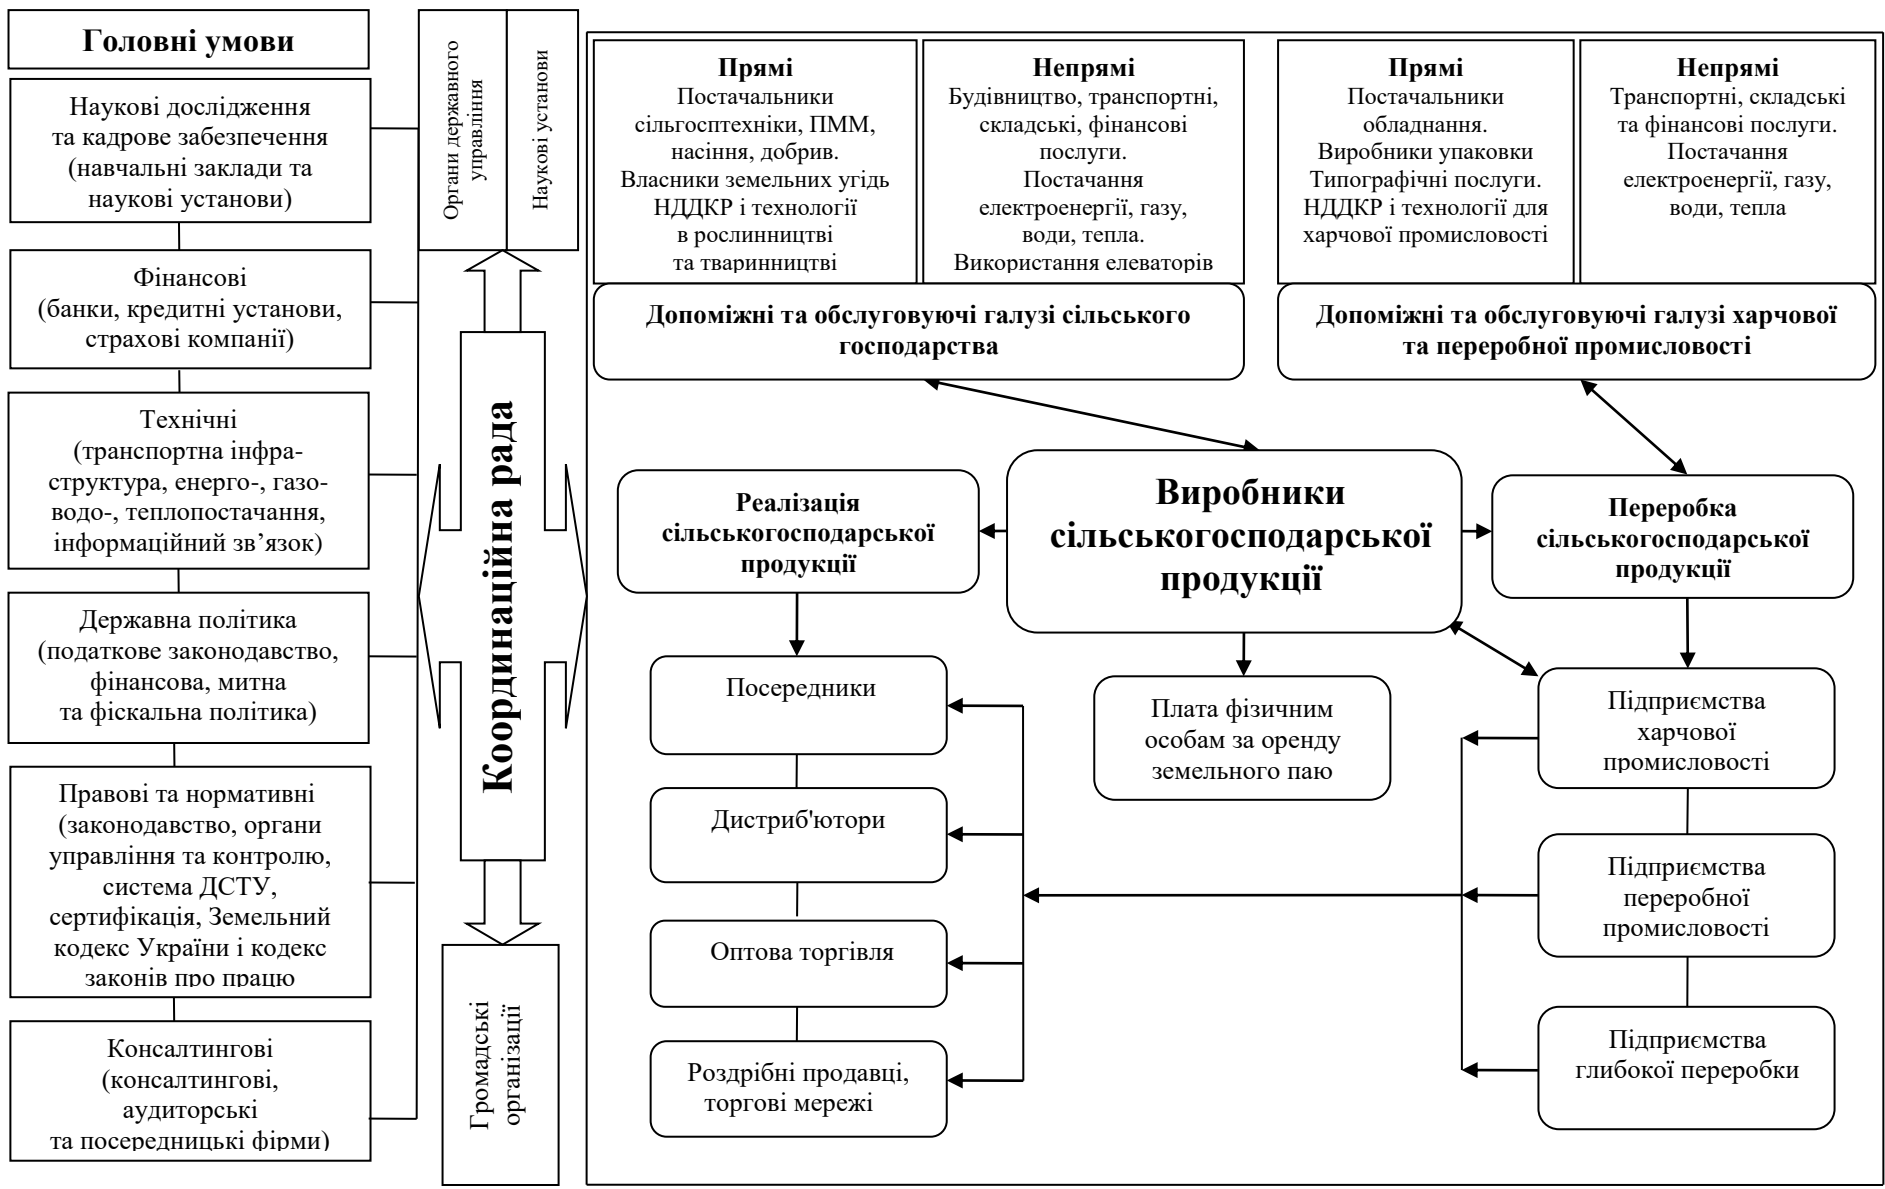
Головні умови

Наукові дослідження та кадрове забезпечення (навчальні заклади та наукові установи)

Фінансові (банки, кредитні установи, страхові компанії)

Технічні (транспортна інфраструктура, енерго-, газо- водо-, теплопостачання, інформаційний зв’язок)

Державна політика (податкове законодавство, фінансова, митна та фіскальна політика)

Правові та нормативні (законодавство, органи управління та контролю, система ДСТУ, сертифікація, Земельний кодекс України і кодекс законів про працю

Консалтингові (консалтингові, аудиторські та посередницькі фірми)

Органи державного управління

Наукові установи

Координаційна рада

Громадські організації

Прямі
Постачальники сільгосптехніки, ПММ, насіння, добрив. Власники земельних угідь НДДКР і технології в рослинництві та тваринництві

Непрямі
Будівництво, транспортні, складські, фінансові послуги. Постачання електроенергії, газу, води, тепла. Використання елеваторів

Прямі
Постачальники обладнання. Виробники упаковки Типографічні послуги. НДДКР і технології для харчової промисловості

Непрямі
Транспортні, складські та фінансові послуги. Постачання електроенергії, газу, води, тепла

Допоміжні та обслуговуючі галузі сільського господарства

Допоміжні та обслуговуючі галузі харчової та переробної промисловості

Реалізація сільськогосподарської продукції

Виробники сільськогосподарської продукції

Переробка сільськогосподарської продукції

Посередники

Дистриб'ютори

Оптова торгівля

Роздрібні продавці, торгові мережі

Плата фізичним особам за оренду земельного паю

Підприємства харчової промисловості

Підприємства переробної промисловості

Підприємства глибокої переробки